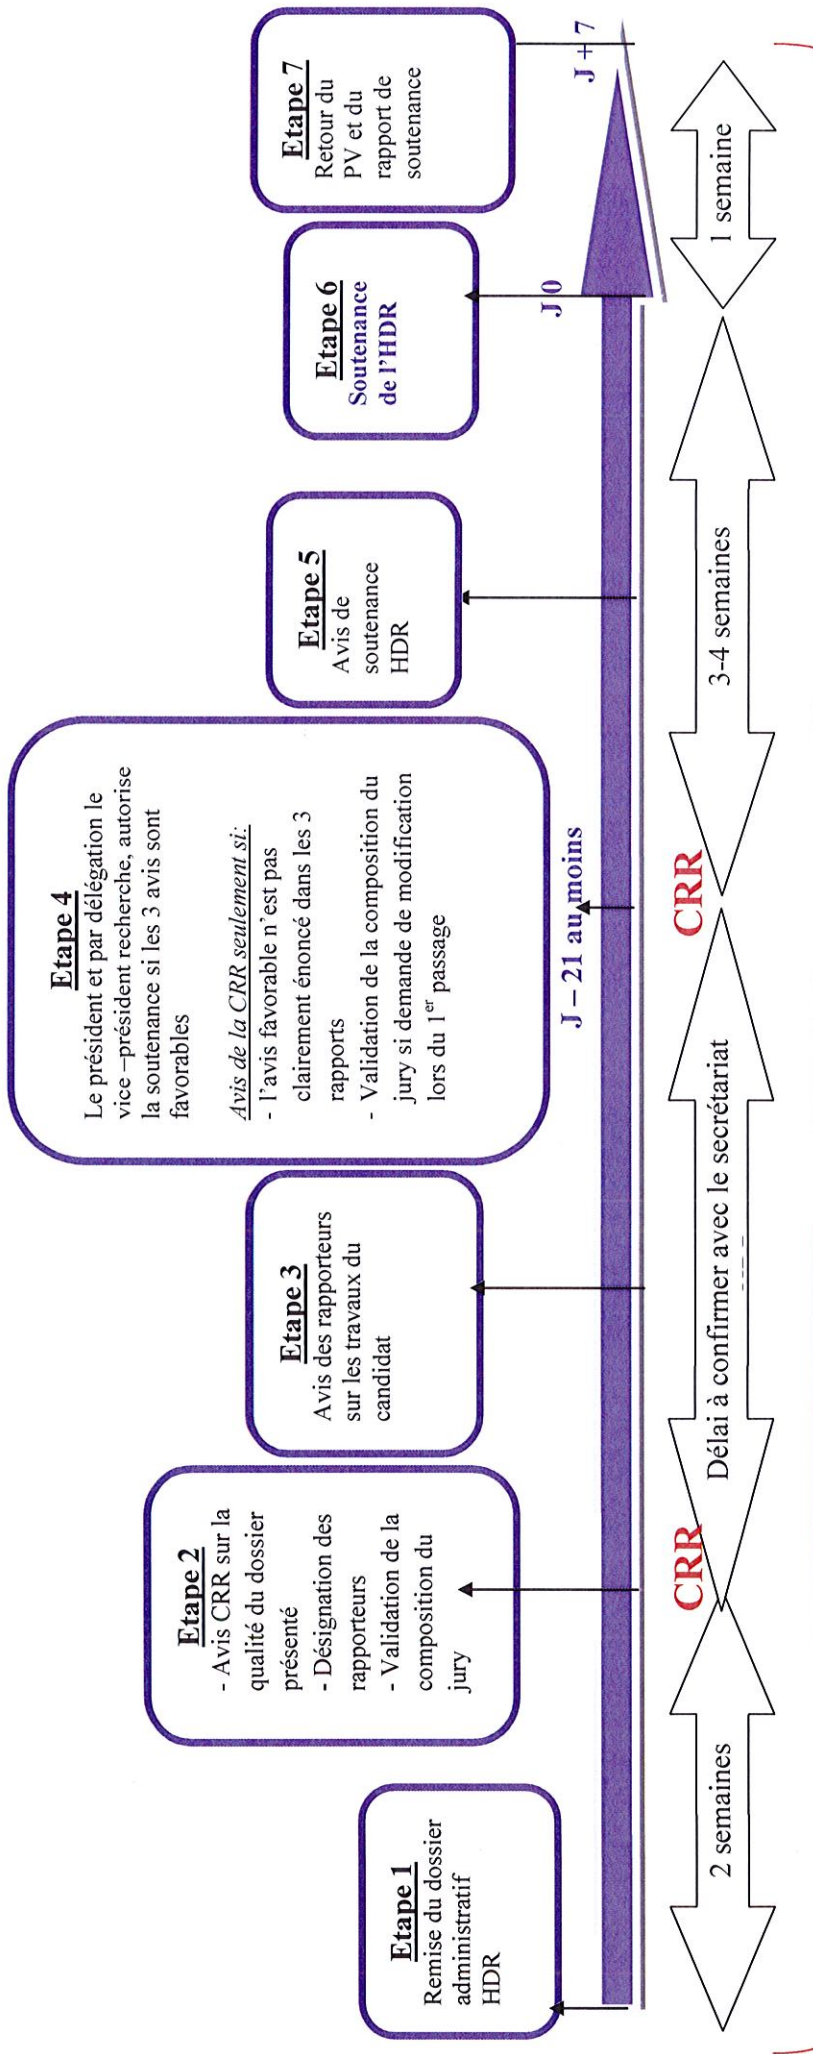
Etape 1
Remise du dossier administratif HDR

Etape 2
- Avis CRR sur la qualité du dossier présenté
- Désignation des rapporteurs
- Validation de la composition du jury

Etape 3
Avis des rapporteurs sur les travaux du candidat

Etape 4
Le président et par délégation le vice –président recherche, autorise la soutenance si les 3 avis sont favorables

Avis de la CRR seulement si:
- l'avis favorable n'est pas clairement énoncé dans les 3 rapports
- Validation de la composition du jury si demande de modification lors du 1$^{er}$ passage

Etape 5
Avis de soutenance HDR

Etape 6
Soutenance de l'HDR

Etape 7
Retour du PV et du rapport de soutenance

J – 21 au moins

J 0

J + 7

2 semaines

CRR

Délai à confirmer avec le secrétariat

CRR

3-4 semaines

1 semaine